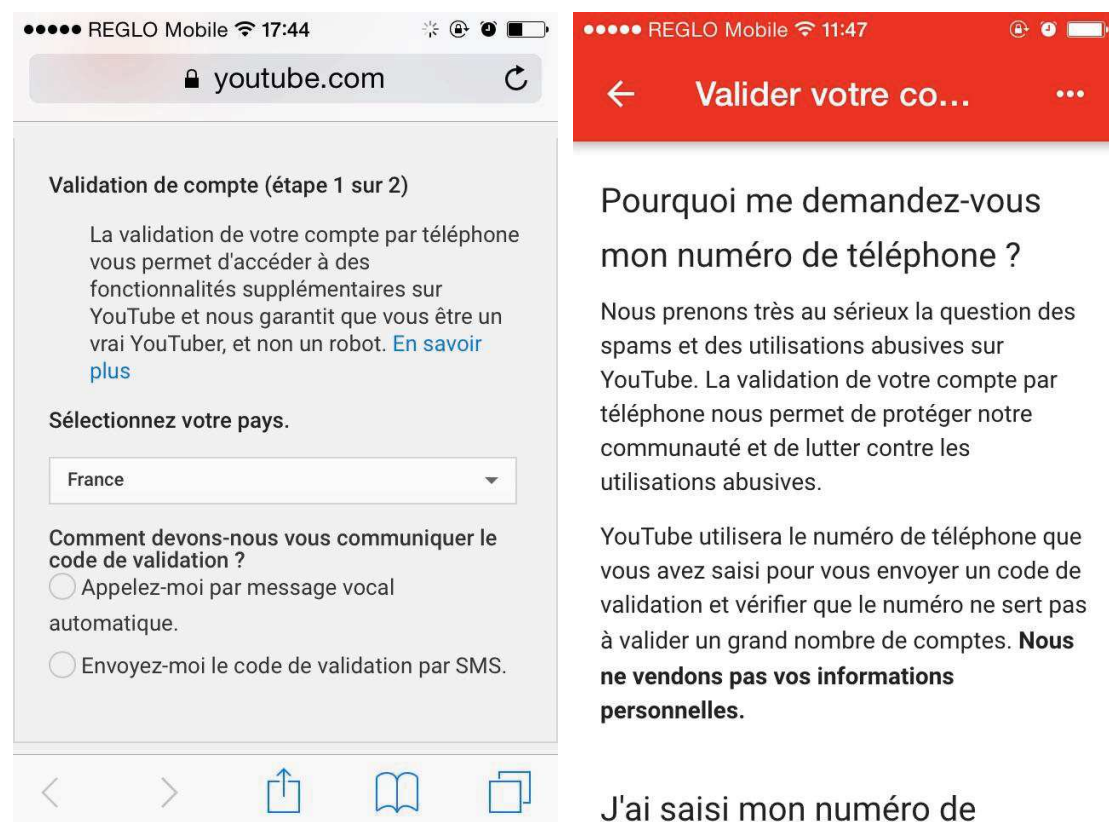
●●●●● REGLO Mobile 17:44

youtube.com

Validation de compte (étape 1 sur 2)

La validation de votre compte par téléphone vous permet d'accéder à des fonctionnalités supplémentaires sur YouTube et nous garantit que vous être un vrai YouTuber, et non un robot. En savoir plus

Sélectionnez votre pays.

France

Comment devons-nous vous communiquer le code de validation ?

Appelez-moi par message vocal automatique.

Envoyez-moi le code de validation par SMS.

●●●●● REGLO Mobile 11:47

Valider votre co...

Pourquoi me demandez-vous mon numéro de téléphone ?

Nous prenons très au sérieux la question des spams et des utilisations abusives sur YouTube. La validation de votre compte par téléphone nous permet de protéger notre communauté et de lutter contre les utilisations abusives.

YouTube utilisera le numéro de téléphone que vous avez saisi pour vous envoyer un code de validation et vérifier que le numéro ne sert pas à valider un grand nombre de comptes. **Nous ne vendons pas vos informations personnelles.**

J'ai saisi mon numéro de